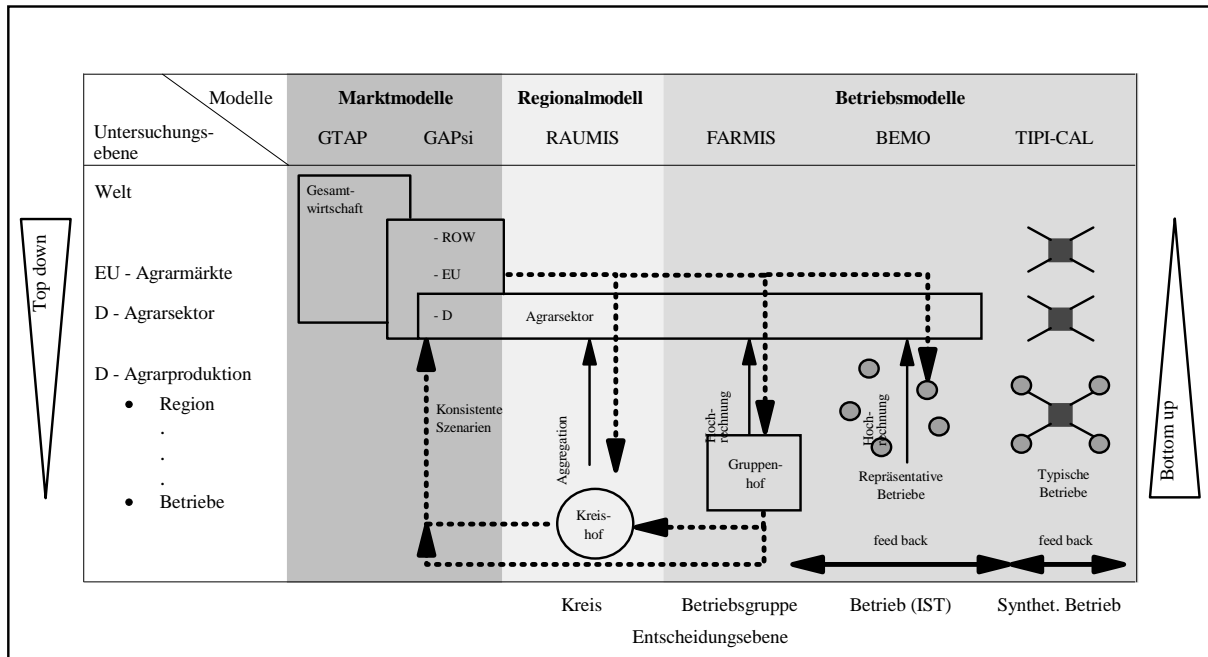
Modelle
Untersuchungsebene

Marktmodelle
GTAP GAPsi

Regionalmodell
RAUMIS

Betriebsmodelle
FARMIS BEMO TIPI-CAL

Welt
EU - Agrarmärkte
D - Agrarsektor
D - Agrarproduktion
• Region
.
.
.
• Betriebe

Top down

Gesamtwirtschaft
- ROW
- EU
- D
Agrarsektor

Konsistente Szenarien

Aggregation

Kreishof

Hochrechnung

Gruppenhof

Hochrechnung

Repräsentative Betriebe

Typische Betriebe

Bottom up

feed back
feed back

Kreis Betriebsgruppe Betrieb (IST) Synthet. Betrieb
Entscheidungsebene